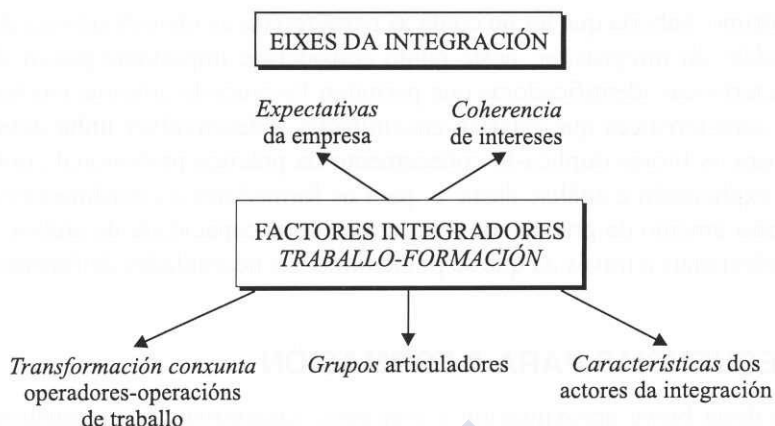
EIXES DA INTEGRACIÓN

*Expectativas* da empresa

*Coherencia* de intereses

FACTORES INTEGRADORES
*TRABALLO-FORMACIÓN*

*Transformación conxunta* operadores-operacións de traballo

*Grupos* articuladores

*Características* dos actores da integración